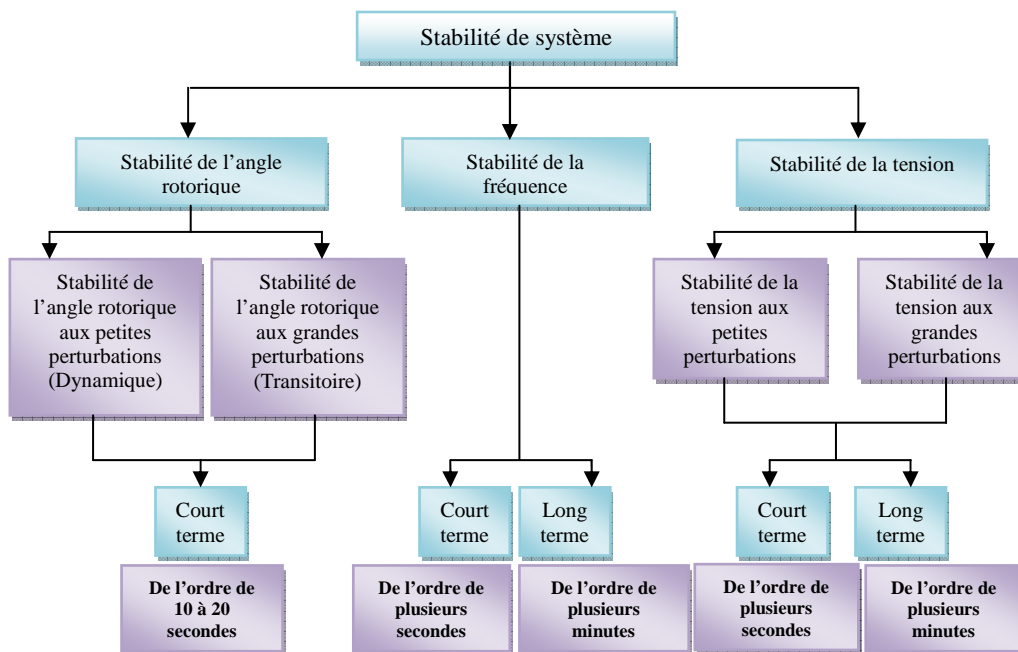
Stabilité de système

Stabilité de l'angle rotorique

Stabilité de la fréquence

Stabilité de la tension

Stabilité de l'angle rotorique aux petites perturbations (Dynamique)

Stabilité de l'angle rotorique aux grandes perturbations (Transitoire)

Stabilité de la tension aux petites perturbations

Stabilité de la tension aux grandes perturbations

Court terme

De l'ordre de 10 à 20 secondes

Court terme

De l'ordre de plusieurs secondes

Long terme

De l'ordre de plusieurs minutes

Court terme

De l'ordre de plusieurs secondes

Long terme

De l'ordre de plusieurs minutes